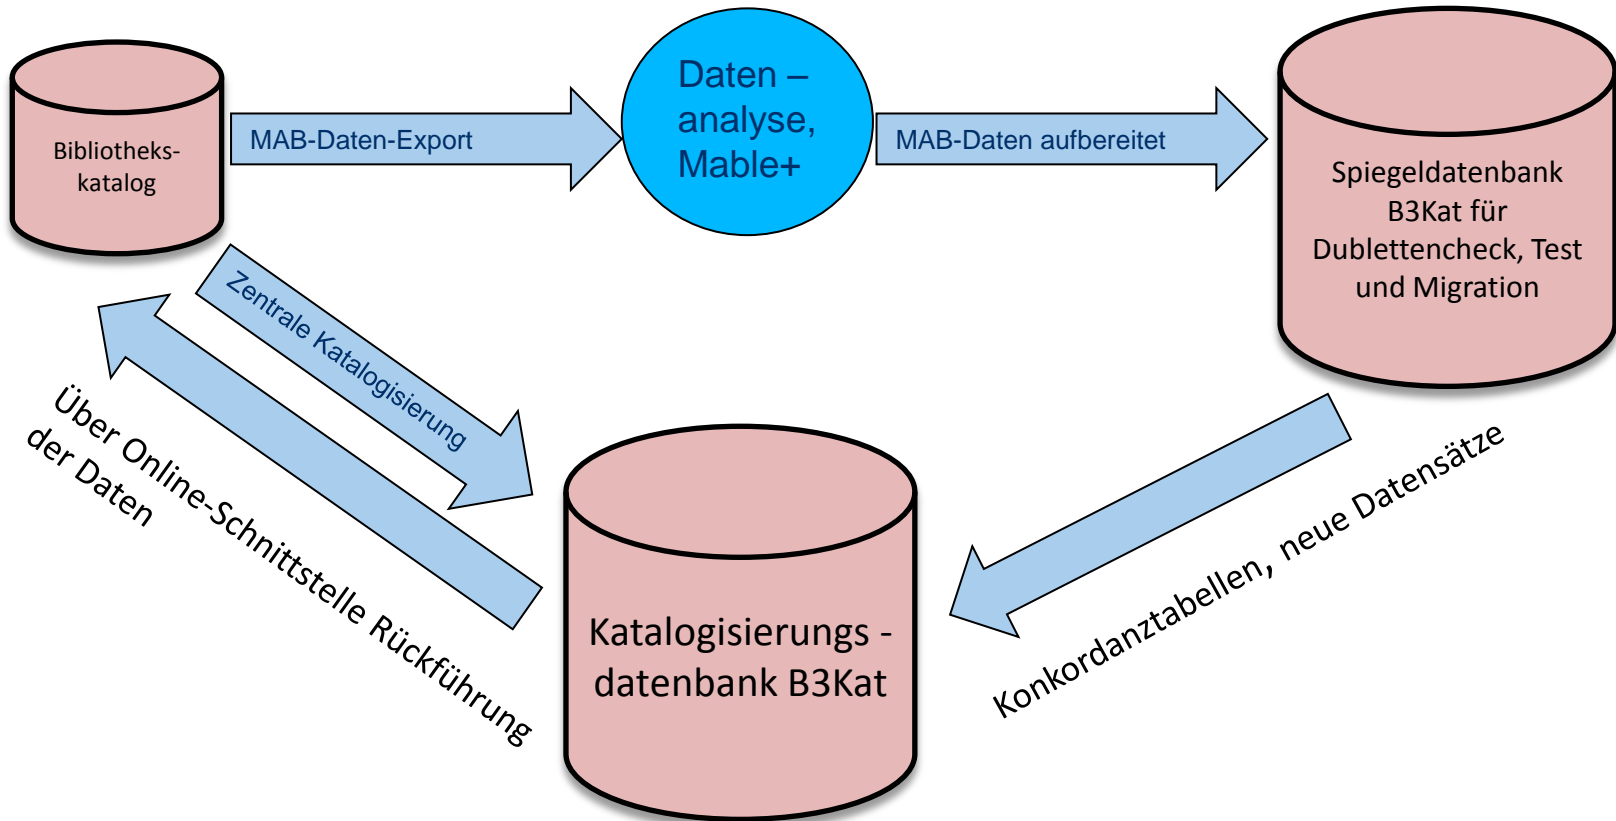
Bibliotheks-katalog

MAB-Daten-Export

Daten – analyse, Mable+

MAB-Daten aufbereitet

Spiegeldatenbank B3Kat für Dublettencheck, Test und Migration

Zentrale Katalogisierung

Über Online-Schnittstelle Rückführung der Daten

Katalogisierungs - datenbank B3Kat

Konkordanztabellen, neue Datensätze